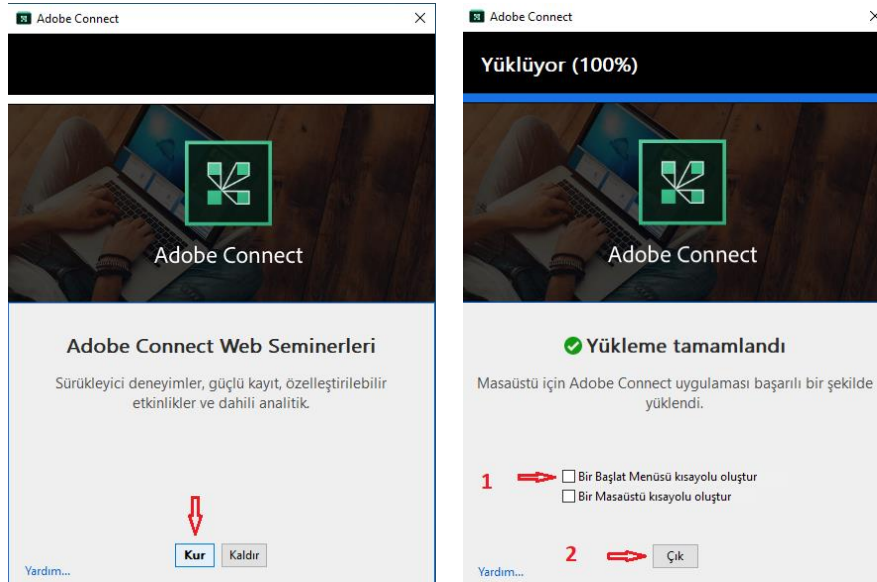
Adobe Connect ×

Adobe Connect

Adobe Connect Web Seminerleri

Sürükleyici deneyimler, güçlü kayıt, özelleştirilebilir etkinlikler ve dahili analitik.

Kur Kaldır

Yardım...

Adobe Connect ×

Yüklüyor (100%)

Adobe Connect

Yükleme tamamlandı

Masaüstü için Adobe Connect uygulaması başarılı bir şekilde yüklendi.

1 Bir Başlat Menüsü kısayolu oluştur
Bir Masaüstü kısayolu oluştur

2 Çık

Yardım...